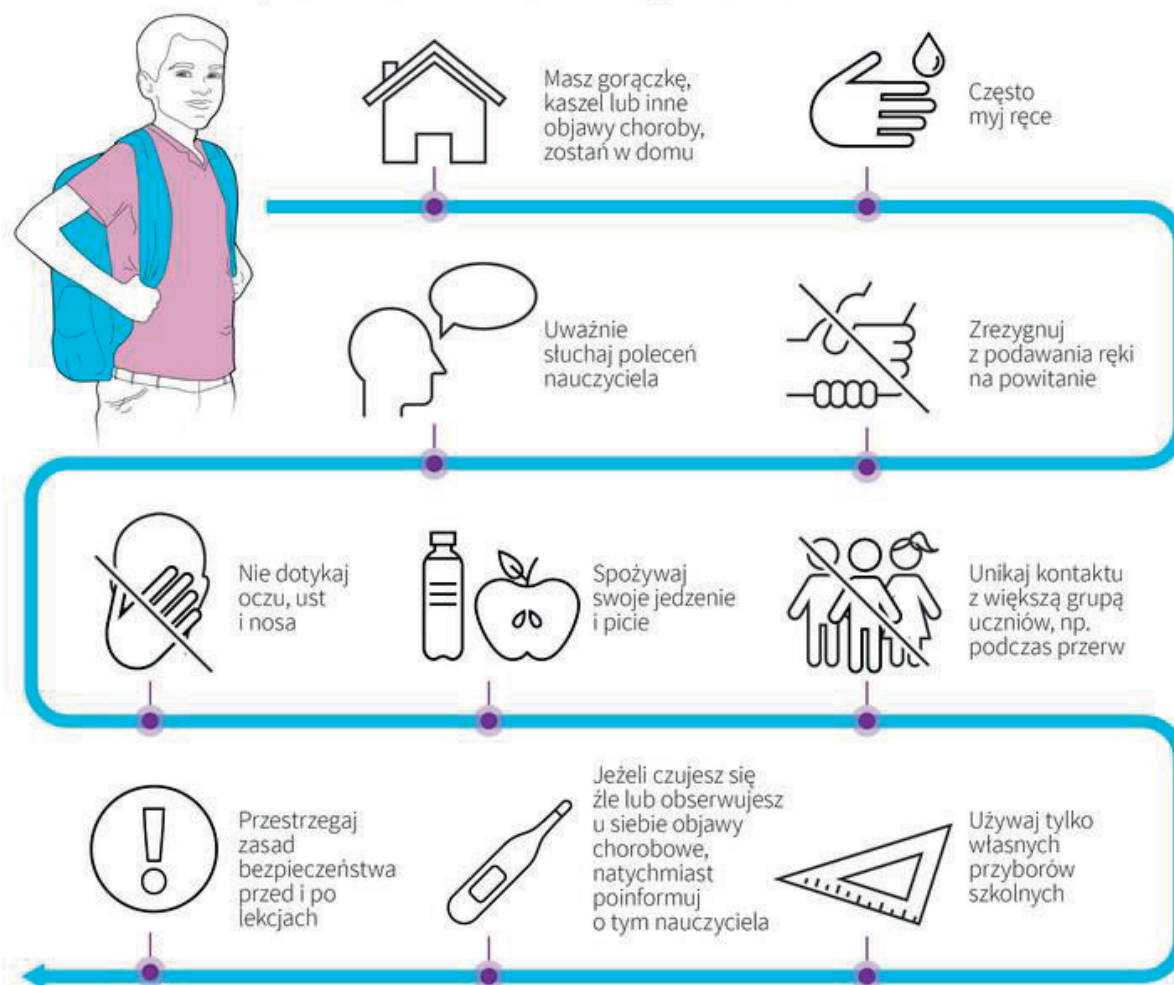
Masz gorączkę, kaszel lub inne objawy choroby, zostań w domu

Często myj ręce

Uważnie słuchaj poleceń nauczyciela

Zrezygnuj z podawania ręki na powitanie

Nie dotykaj oczu, ust i nosa

Spożywaj swoje jedzenie i picie

Unikaj kontaktu z większą grupą uczniów, np. podczas przerw

Przestrzegaj zasad bezpieczeństwa przed i po lekcjach

Jeżeli czujesz się źle lub obserwujesz u siebie objawy chorobowe, natychmiast poinformuj o tym nauczyciela

Używaj tylko własnych przyborów szkolnych